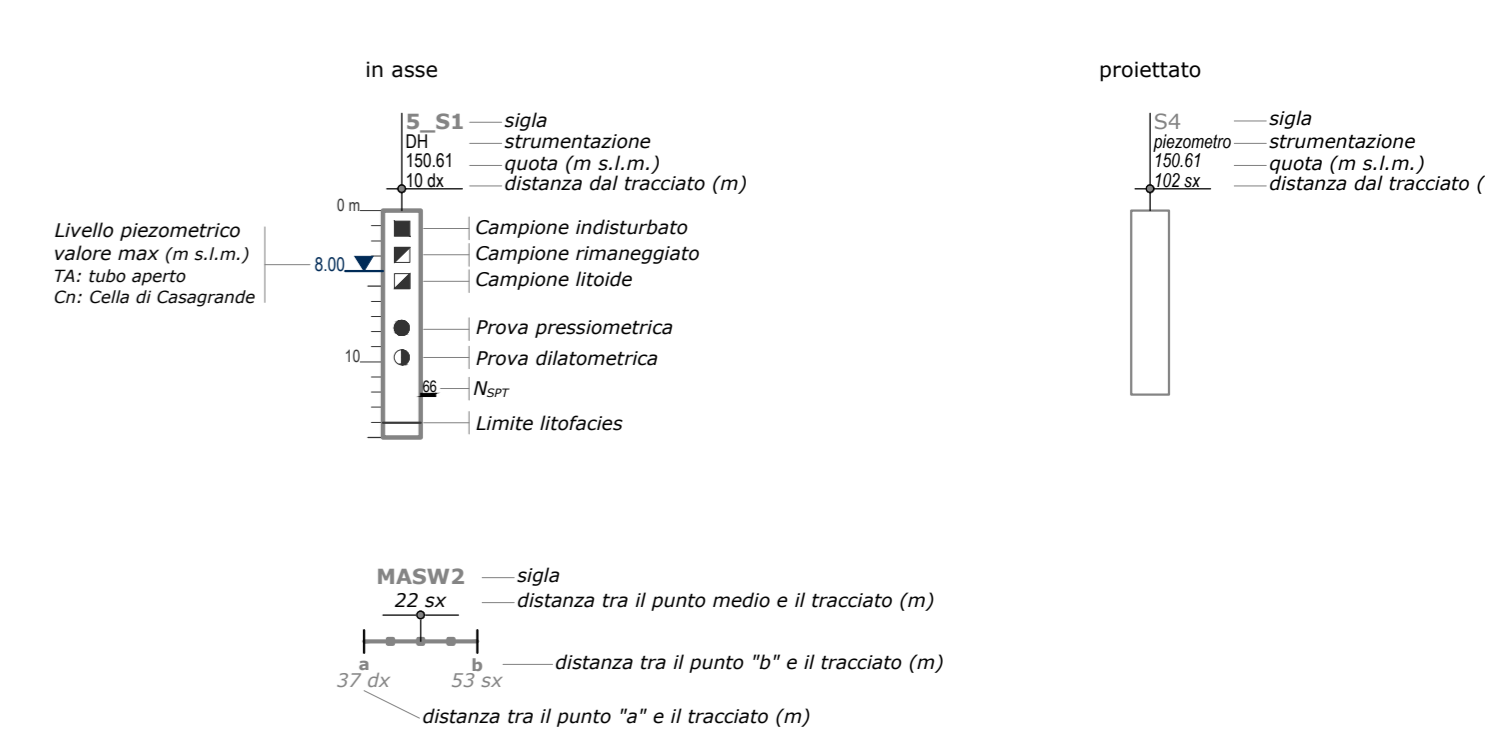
in asse

5_S1 sigla
DH strumentazione
150.61 quota (m s.l.m.)
10 dx distanza dal tracciato (m)

0 m
Campione indisturbato
Campione rimaneggiato
Campione litoide
Prova pressiometrica
10
Prova dilatometrica
66 $N_{SPT}$
Limite litofacies

Livello piezometrico
valore max (m s.l.m.)
TA: tubo aperto
Cn: Cella di Casagrande
8.00

proiettato

S4 sigla
piezometro strumentazione
150.61 quota (m s.l.m.)
102 sx distanza dal tracciato (

MASW2 sigla
22 sx distanza tra il punto medio e il tracciato (m)
a
37 dx
b
53 sx
distanza tra il punto "b" e il tracciato (m)
distanza tra il punto "a" e il tracciato (m)